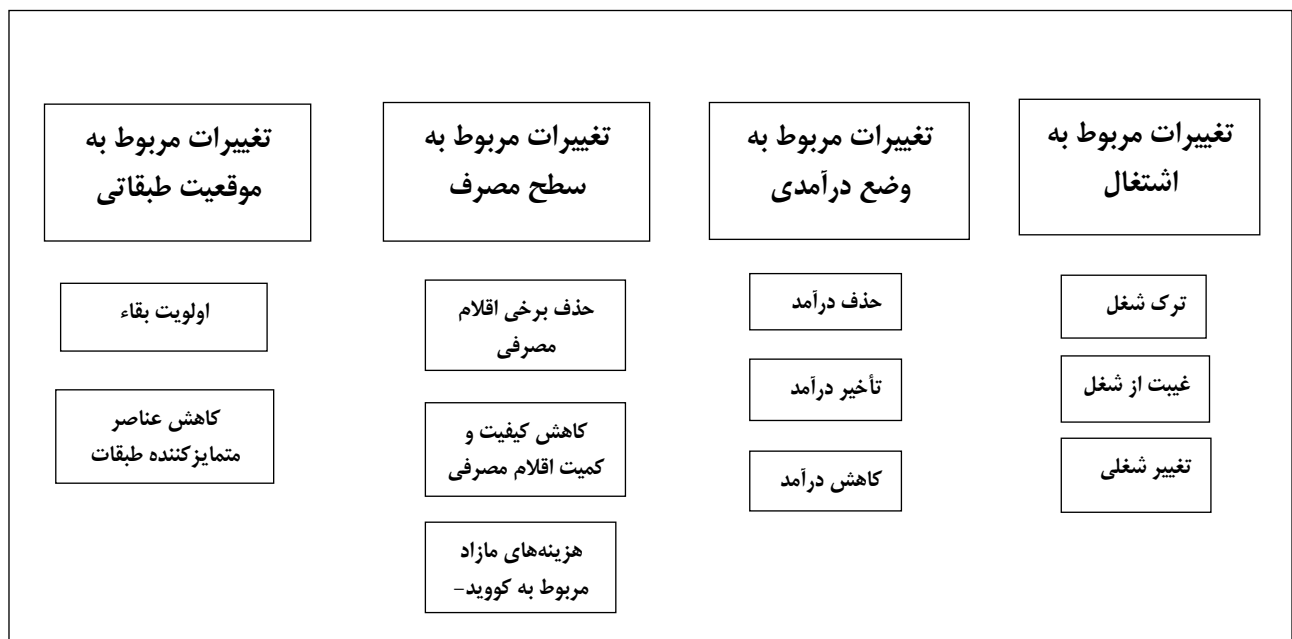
تغییرات مربوط به اشتغال

ترک شغل

غیبت از شغل

تغییر شغلی

تغییرات مربوط به وضع درآمدی

حذف درآمد

تأخیر درآمد

کاهش درآمد

تغییرات مربوط به سطح مصرف

حذف برخی اقلام مصرفی

کاهش کیفیت و کمیت اقلام مصرفی

هزینه‌های مازاد مربوط به کووید-

تغییرات مربوط به موقعیت طبقاتی

اولویت بقاء

کاهش عناصر متمایزکننده طبقات